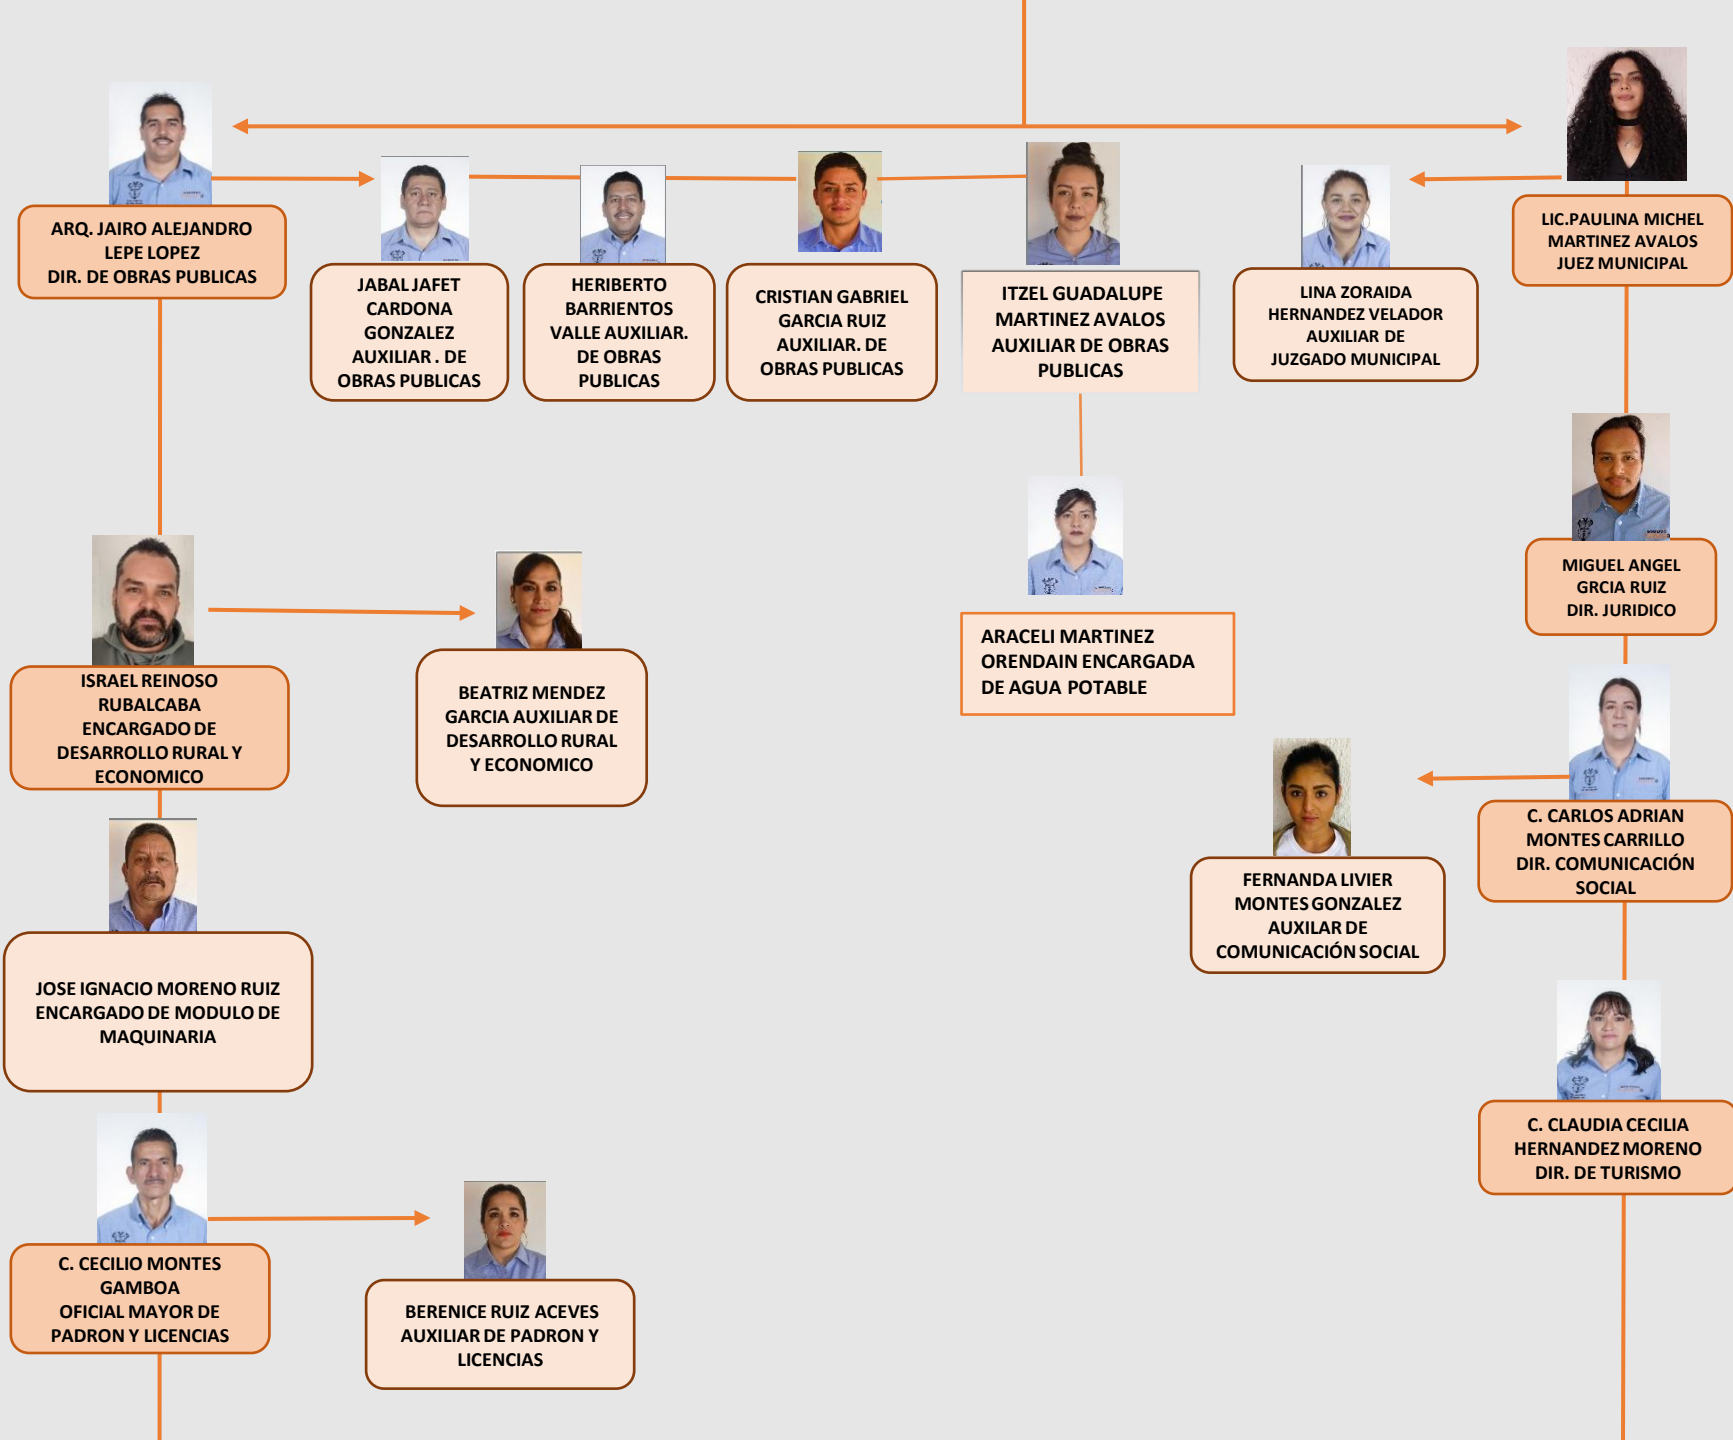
ARQ. JAIRO ALEJANDRO LEPE LOPEZ
DIR. DE OBRAS PUBLICAS

JABAL JAFET CARDONA GONZALEZ AUXILIAR . DE OBRAS PUBLICAS

HERIBERTO BARRIENTOS VALLE AUXILIAR. DE OBRAS PUBLICAS

CRISTIAN GABRIEL GARCIA RUIZ AUXILIAR. DE OBRAS PUBLICAS

ITZEL GUADALUPE MARTINEZ AVALOS AUXILIAR DE OBRAS PUBLICAS

LINA ZORAIDA HERNANDEZ VELADOR AUXILIAR DE JUZGADO MUNICIPAL

LIC.PAULINA MICHEL MARTINEZ AVALOS JUEZ MUNICIPAL

MIGUEL ANGEL GRCIA RUIZ DIR. JURIDICO

ARACELI MARTINEZ ORENDAIN ENCARGADA DE AGUA POTABLE

ISRAEL REINOSO RUBALCABA ENCARGADO DE DESARROLLO RURAL Y ECONOMICO

BEATRIZ MENDEZ GARCIA AUXILIAR DE DESARROLLO RURAL Y ECONOMICO

C. CARLOS ADRIAN MONTES CARRILLO DIR. COMUNICACIÓN SOCIAL

FERNANDA LIVIER MONTES GONZALEZ AUXILAR DE COMUNICACIÓN SOCIAL

JOSE IGNACIO MORENO RUIZ ENCARGADO DE MODULO DE MAQUINARIA

C. CLAUDIA CECILIA HERNANDEZ MORENO DIR. DE TURISMO

C. CECILIO MONTES GAMBOA OFICIAL MAYOR DE PADRON Y LICENCIAS

BERENICE RUIZ ACEVES AUXILIAR DE PADRON Y LICENCIAS